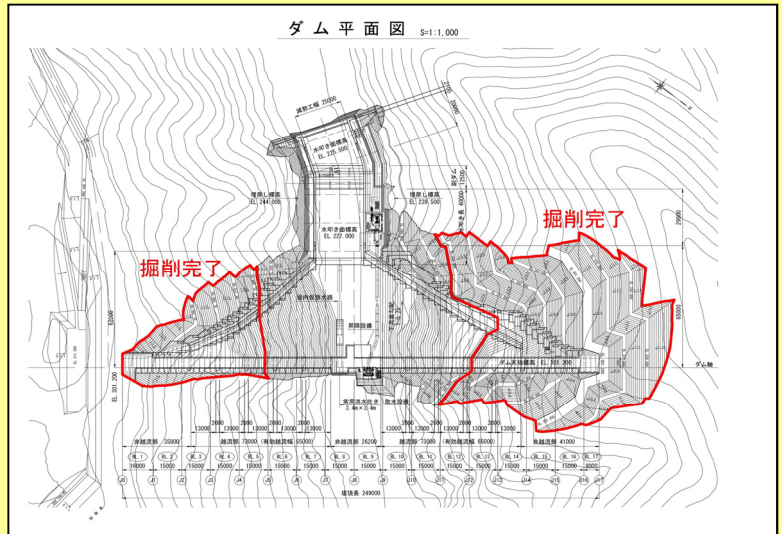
ダム平面図 S=1:1,000

掘削完了

掘削完了

減勢工幅 20000

水叩き面標高 EL 225.500

堤軸L標高 EL 244.000

堤軸L標高 EL 239.500

水叩き面標高 EL 227.000

副ダム

ダム天端標高 EL 301.200

常用洪水吐き 3.4m×3.4m

ダム軸

EL 301.200

非越流部 35800

越流部 73000 (有効越流幅 65000)

非越流部 26200

越流部 73000 (有効越流幅 65000)

非越流部 41000

| BL.1 | BL.2 | BL.3 | BL.4 | BL.5 | BL.6 | BL.7 | BL.8 | BL.9 | BL.10 | BL.11 | BL.12 | BL.13 | BL.14 | BL.15 | BL.16 | BL.17 |
|---|---|---|---|---|---|---|---|---|---|---|---|---|---|---|---|---|
| 16000 | 15000 | 15000 | 15000 | 15000 | 15000 | 15000 | 15000 | 15000 | 15000 | 15000 | 15000 | 15000 | 15000 | 15000 | 15000 | 8000 |

J0 J1 J2 J3 J4 J5 J6 J7 J8 J9 J10 J11 J12 J13 J14 J15 J16 J17

堤頂長 249000